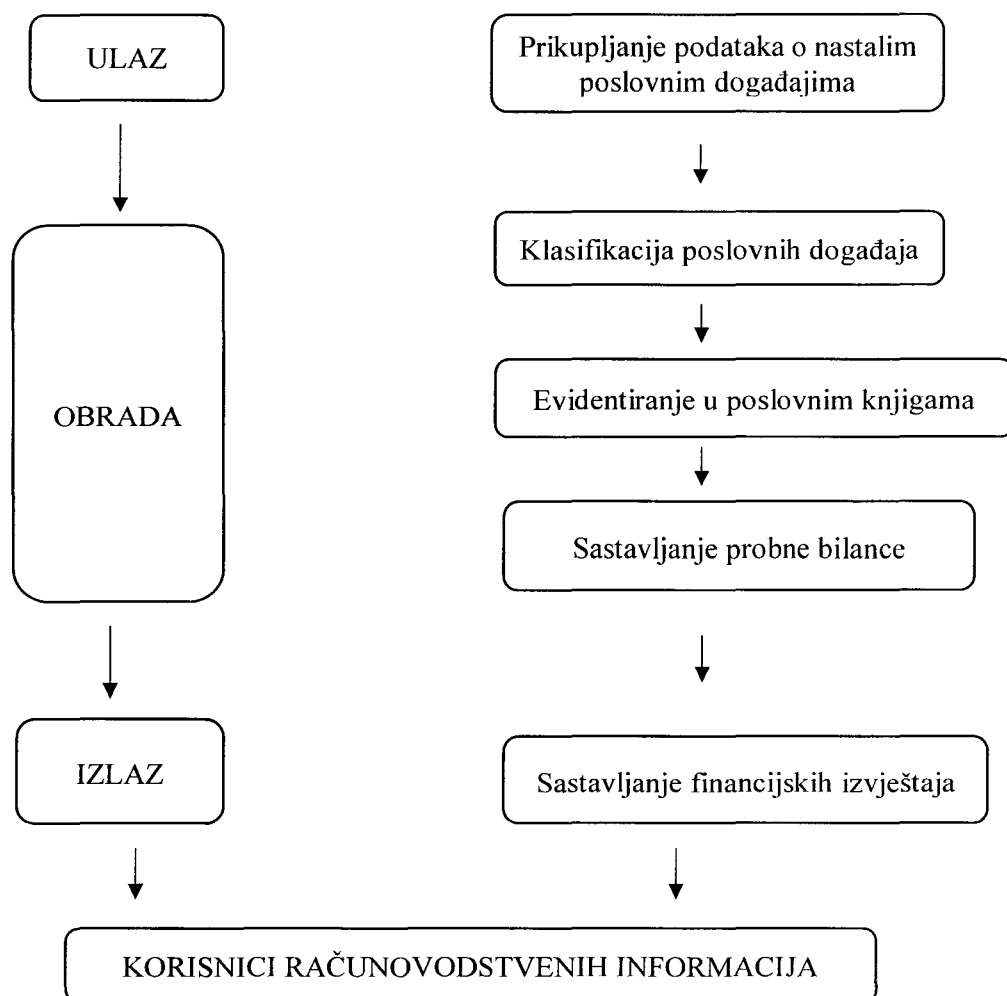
ULAZ

Prikupljanje podataka o nastalim poslovnim događajima

OBRADA

Klasifikacija poslovnih događaja

Evidentiranje u poslovnim knjigama

Sastavljanje probne bilance

IZLAZ

Sastavljanje financijskih izvještaja

KORISNICI RAČUNOVODSTVENIH INFORMACIJA